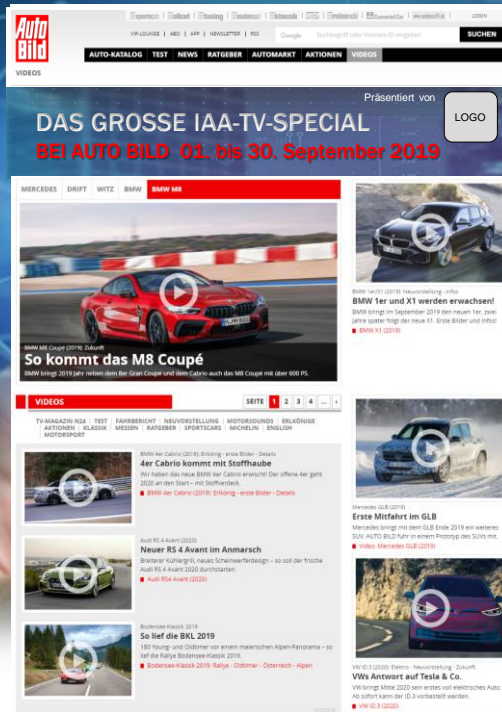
Auto Bild

VIDEOS

VIP-LOUNGE | ABO | APP | NEWSLETTER | RSS

LOGIN

SUCHEN

AUTO-KATALOG | TEST | NEWS | RATGEBER | AUTOMARKT | AKTIONEN | VIDEOS

Präsentiert von

LOGO

DAS GROSSE IAA-TV-SPECIAL

BEI AUTO BILD 01. bis 30. September 2019

MERCEDES | DRIFT | WITZ | BMW | BMW M8

BMW M8 Coupé (2019): Zukunft

So kommt das M8 Coupé

BMW bringt 2019 Jahr neben dem 8er Gran Coupé und dem Cabrio auch das M8 Coupé mit über 600 PS.

BMW 1er/X1 (2019): Neuvorstellung - Infos

BMW 1er und X1 werden erwachsen!

BMW bringt im September 2019 den neuen 1er, zwei Jahre später folgt der neue X1. Erste Bilder und Infos!

BMW X1 (2019)

VIDEOS

SEITE 1 2 3 4 ... ›

TV-MAGAZIN N24 | TEST | FAHRBERICHT | NEUVORSTELLUNG | MOTORSOUNDS | ERLKÖNIGE | AKTIONEN | KLASSIK | MESSEN | RATGEBER | SPORTSCARS | MICHELIN | ENGLISH | MOTORSPORT

BMW 4er Cabrio (2019): Erlkönig - erste Bilder - Details

4er Cabrio kommt mit Stoffhaube

Wir haben das neue BMW 4er Cabrio erwischt! Der offene 4er geht 2020 an den Start – mit Stoffverdeck.

BMW 4er Cabrio (2019): Erlkönig - erste Bilder - Details

Audi RS 4 Avant (2020)

Neuer RS 4 Avant im Anmarsch

Breiterer Kühlergrill, neues Scheinwerferdesign – so soll der frische Audi RS 4 Avant 2020 durchstarten.

Audi RS4 Avant (2020)

Bodensee-Klassik 2019

So lief die BKL 2019

180 Young- und Oldtimer vor einem malerischen Alpen-Panorama – so lief die Rallye Bodensee-Klassik 2019.

Bodensee-Klassik 2019: Rallye - Oldtimer - Österreich - Alpen

Mercedes GLB (2019)

Erste Mitfahrt im GLB

Mercedes bringt mit dem GLB Ende 2019 ein weiteres SUV. AUTO BILD fuhr in einem Prototyp des SUVs mit.

Video: Mercedes GLB (2019)

VW ID.3 (2020): Elektro - Neuvorstellung - Zukunft

VWs Antwort auf Tesla & Co.

VW bringt Mitte 2020 sein erstes voll elektrisches Auto. Ab sofort kann der ID.3 vorbestellt werden.

VW ID.3 (2020)